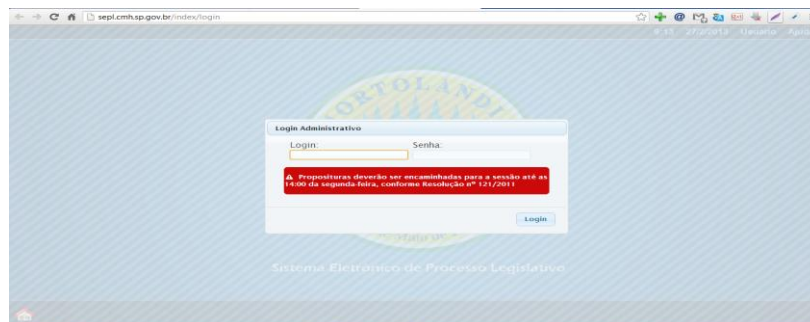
sepl.cmh.sp.gov.br/index/login

9:15 27/3/2013 Usuário: Ajuda

ORTOLANDI

Login Administrativo

Login:

Senha:

Proposituras deverão ser encaminhadas para a sessão até as 14:00 da segunda-feira, conforme Resolução nº 121/2011

Login

Sistema Eletrônico de Processo Legislativo